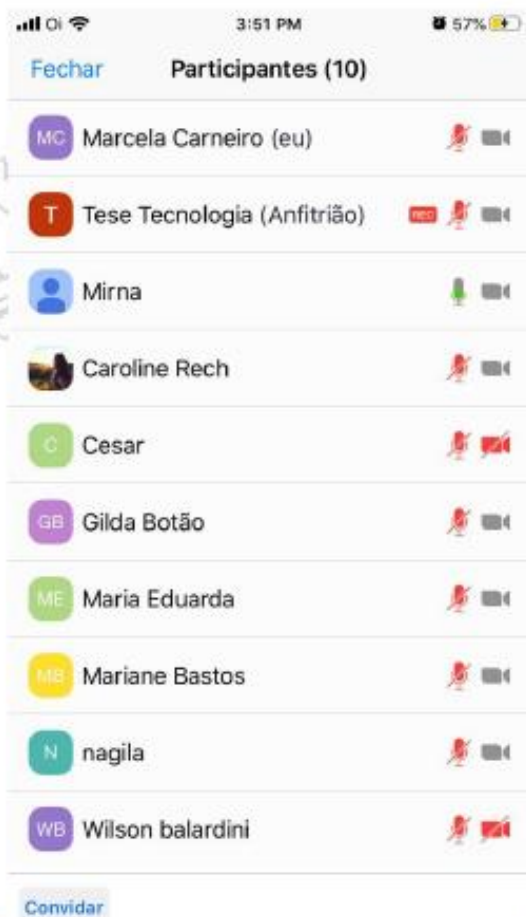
Oi 3:51 PM 57%

Fechar Participantes (10)

MC Marcela Carneiro (eu)

T Tese Tecnologia (Anfitrião) REC

Mirna

Caroline Rech

C Cesar

GB Gilda Botão

ME Maria Eduarda

MB Mariane Bastos

N nagila

WB Wilson balardini

Convidar